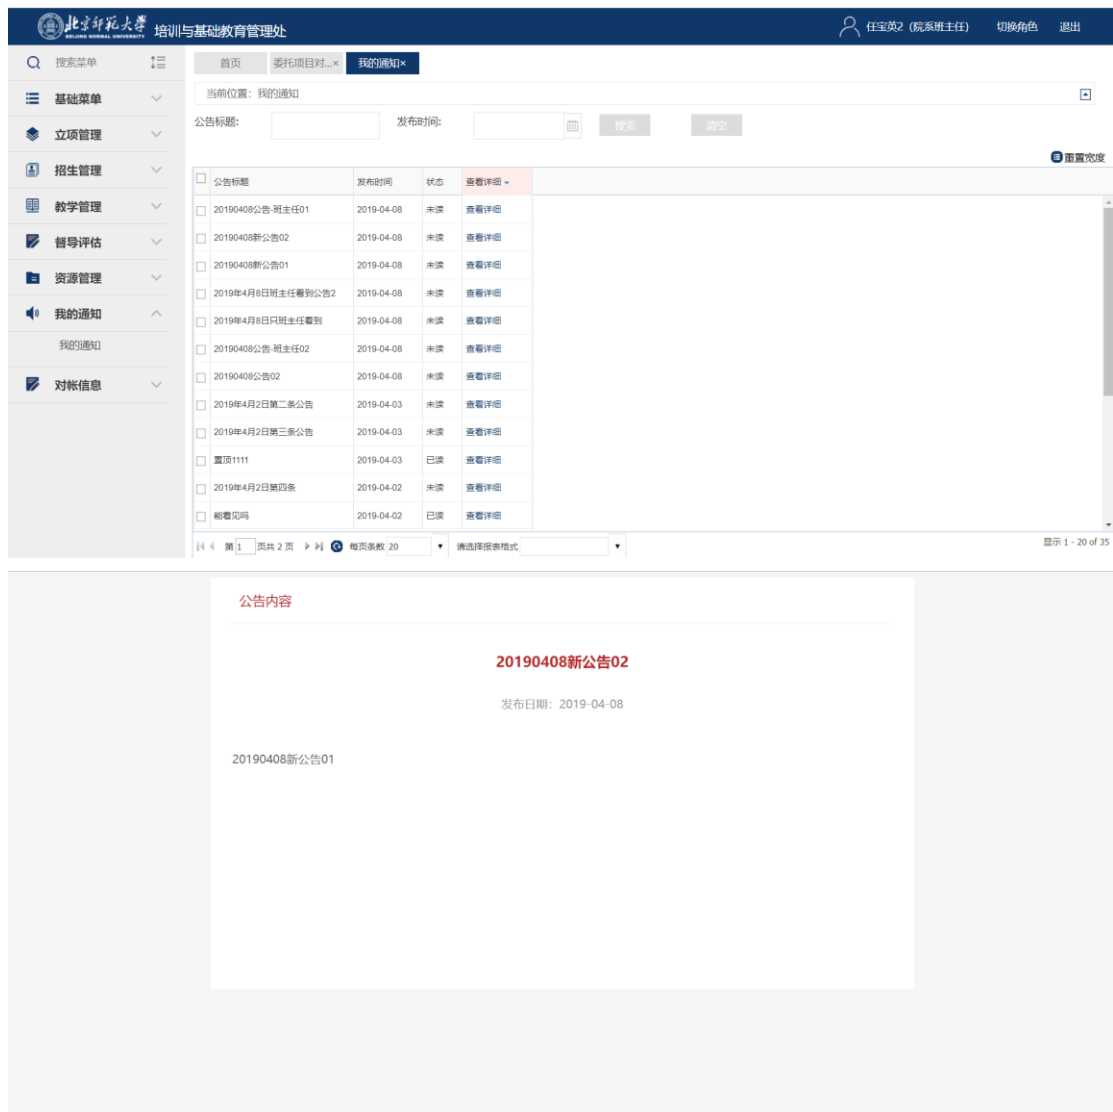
北京师范大学 BEIJING NORMAL UNIVERSITY 培训与基础教育管理处

任宝英2 (院系班主任) 切换角色 退出

搜索菜单

基础菜单

立项管理

招生管理

教学管理

督导评估

资源管理

我的通知

我的通知

对帐信息

首页 委托项目对...× 我的通知×

当前位置：我的通知

公告标题: 发布时间: 搜索 清空

重置宽度

| 公告标题 | 发布时间 | 状态 | 查看详细 |
|---|---|---|---|
| 20190408公告-班主任01 | 2019-04-08 | 未读 | 查看详细 |
| 20190408新公告02 | 2019-04-08 | 未读 | 查看详细 |
| 20190408新公告01 | 2019-04-08 | 未读 | 查看详细 |
| 2019年4月8日班主任看到公告2 | 2019-04-08 | 未读 | 查看详细 |
| 2019年4月8日只班主任看到 | 2019-04-08 | 未读 | 查看详细 |
| 20190408公告-班主任02 | 2019-04-08 | 未读 | 查看详细 |
| 20190408公告02 | 2019-04-08 | 未读 | 查看详细 |
| 2019年4月2日第二条公告 | 2019-04-03 | 未读 | 查看详细 |
| 2019年4月2日第三条公告 | 2019-04-03 | 未读 | 查看详细 |
| 置顶1111 | 2019-04-03 | 已读 | 查看详细 |
| 2019年4月2日第四条 | 2019-04-02 | 未读 | 查看详细 |
| 能看见吗 | 2019-04-02 | 已读 | 查看详细 |

第 1 页共 2 页 每页条数 20 请选择报表格式

显示 1 - 20 of 35

公告内容

20190408新公告02

发布日期：2019-04-08

20190408新公告01